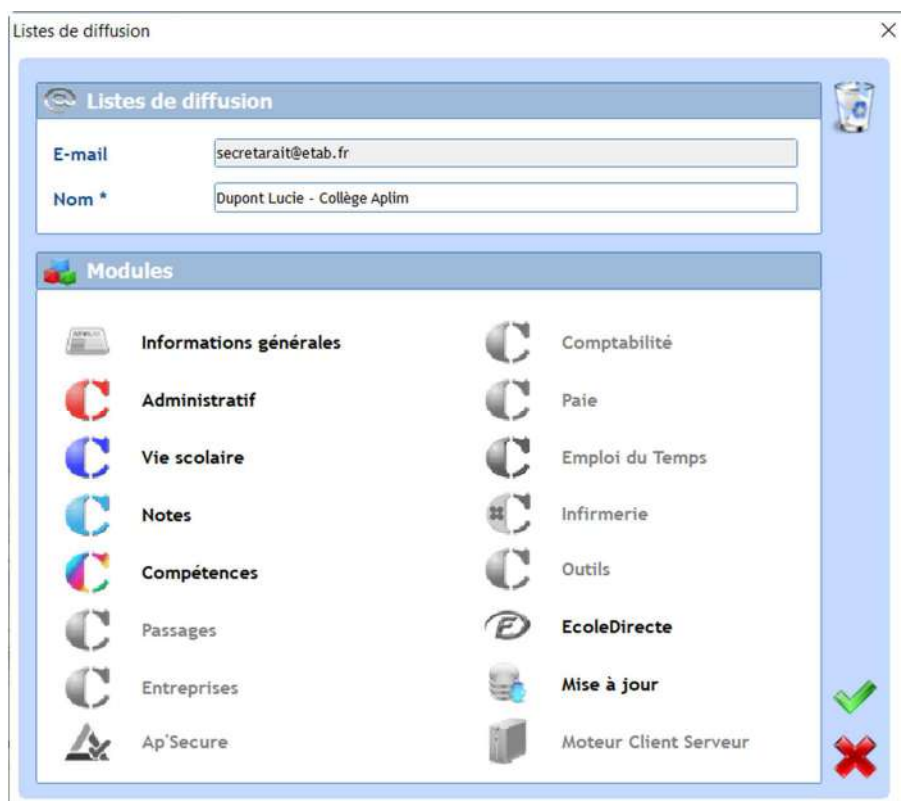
Listes de diffusion

Listes de diffusion

E-mail secretarait@etab.fr

Nom * Dupont Lucie - Collège Aplim

Modules

Informations générales

Administratif

Vie scolaire

Notes

Compétences

Passages

Entreprises

Ap'Secure

Comptabilité

Paie

Emploi du Temps

Infirmerie

Outils

EcoleDirecte

Mise à jour

Moteur Client Serveur